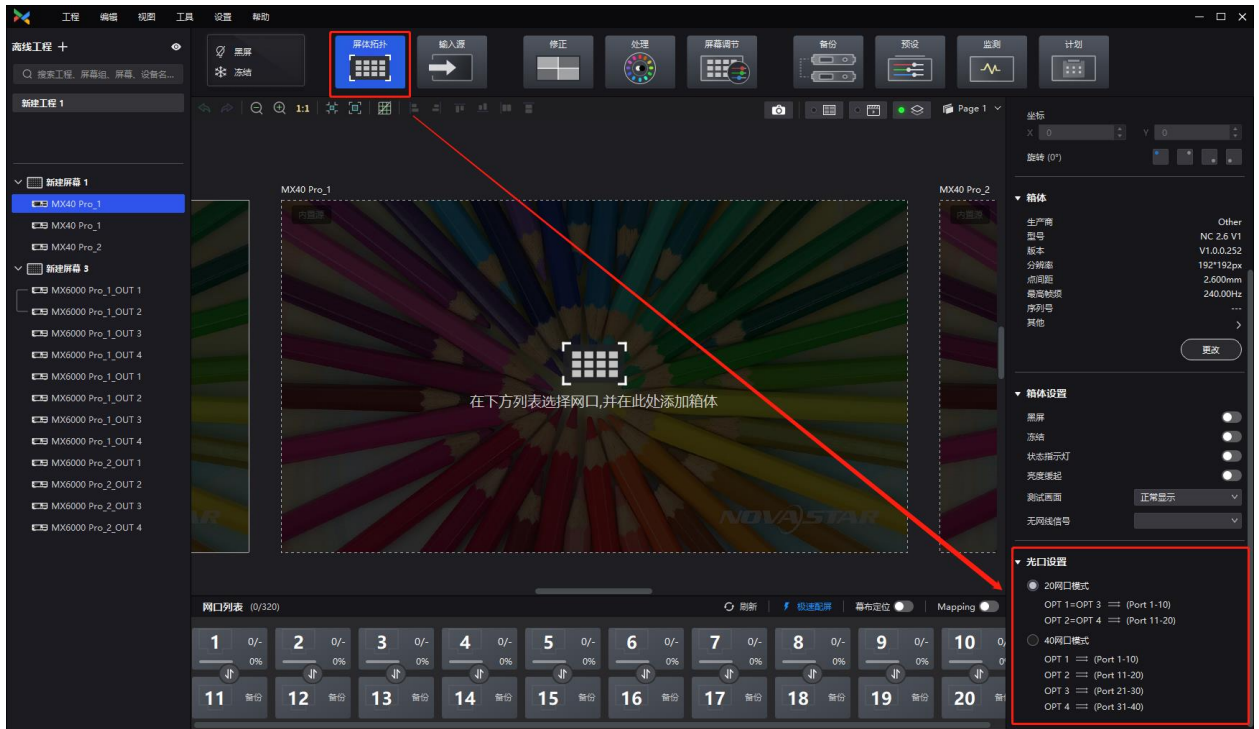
工程 编辑 视图 工具 设置 帮助

离线工程 +

搜索工程、屏幕组、屏幕、设备名...

新建工程 1

黑屏
冻结

屏体拓扑
输入源
修正
处理
屏幕调节
备份
预设
监测
计划

1:1

Page 1

新建屏幕 1
MX40 Pro_1
MX40 Pro_1
MX40 Pro_2
新建屏幕 3
MX6000 Pro_1_OUT 1
MX6000 Pro_1_OUT 2
MX6000 Pro_1_OUT 3
MX6000 Pro_1_OUT 4
MX6000 Pro_1_OUT 1
MX6000 Pro_1_OUT 2
MX6000 Pro_1_OUT 3
MX6000 Pro_1_OUT 4
MX6000 Pro_2_OUT 1
MX6000 Pro_2_OUT 2
MX6000 Pro_2_OUT 3
MX6000 Pro_2_OUT 4

MX40 Pro_1
MX40 Pro_2
内置源
内置源

在下方列表选择网口,并在此处添加箱体

NOVASTAR

网口列表 (0/320)
刷新
极速配屏
幕布定位
Mapping

1 0/- 0%
2 0/- 0%
3 0/- 0%
4 0/- 0%
5 0/- 0%
6 0/- 0%
7 0/- 0%
8 0/- 0%
9 0/- 0%
10 0/
11 备份
12 备份
13 备份
14 备份
15 备份
16 备份
17 备份
18 备份
19 备份
20 备份

坐标
X 0
Y 0
旋转 (0°)

箱体
生产商 Other
型号 NC 2.6 V1
版本 V1.0.0.252
分辨率 192*192px
点间距 2.600mm
最高帧频 240.00Hz
序列号 ---
其他
更改

箱体设置
黑屏
冻结
状态指示灯
亮度缓起
测试画面 正常显示
无网线信号

光口设置
20网口模式
OPT 1=OPT 3 (Port 1-10)
OPT 2=OPT 4 (Port 11-20)
40网口模式
OPT 1 (Port 1-10)
OPT 2 (Port 11-20)
OPT 3 (Port 21-30)
OPT 4 (Port 31-40)